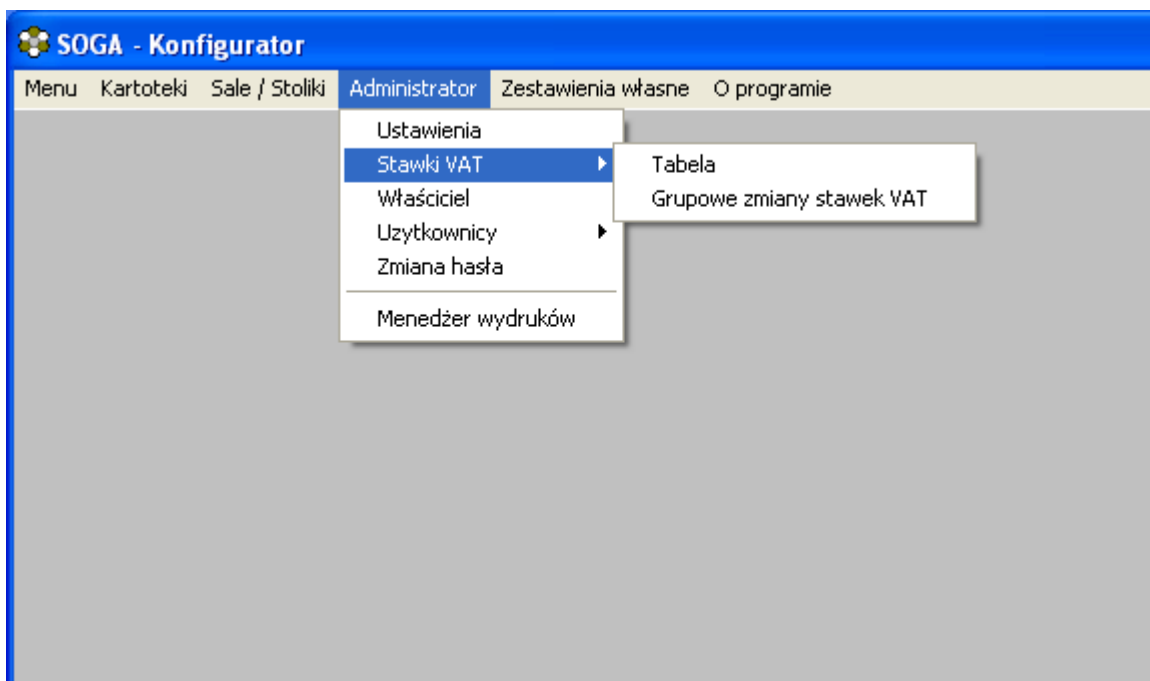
SOGA - Konfigurator

Menu Kartoteki Sale / Stoliki Administrator Zestawienia własne O programie

Ustawienia
Stawki VAT
Właściciel
Uzytkownicy
Zmiana hasła
Menedżer wydruków

Tabela
Grupowe zmiany stawek VAT